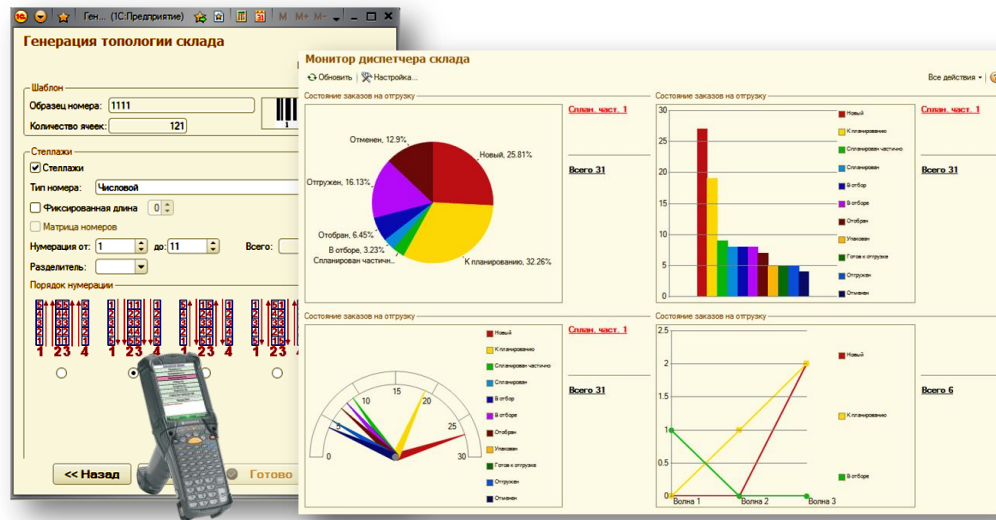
Ген... (1С:Предприятие) M M+ M-

Генерация топологии склада

Шаблон
Образец номера: 1111
Количество ячеек: 121

Стеллажи
Стеллажи
Тип номера: Числовой
Фиксированная длина 0
Матрица номеров
Нумерация от: 1 до: 11 Всего:
Разделитель:

Порядок нумерации
1 23 4 1 23 4 1 23 4 1 23 4

<< Назад Готово

Монитор диспетчера склада
Обновить Настройка... Все действия

Состояние заказов на отгрузку
Отменен, 12.9%
Новый, 25.81%
Отгружен, 16.13%
Отобран, 6.45%
В отборе, 3.23%
Спланирован частичн...
К планированию, 32.26%

Сплан. част. 1
Всего 31

Состояние заказов на отгрузку
30 25 20 15 10 5 0
Новый
К планированию
Спланирован частично
Спланирован
В отбор
В отборе
Отобран
Упакован
Готов к отгрузке
Отгружен
Отменен

Сплан. част. 1
Всего 31

Состояние заказов на отгрузку
0 5 10 15 20 25 30
Новый
К планированию
Спланирован частично
Спланирован
В отбор
В отборе
Отобран
Упакован
Готов к отгрузке
Отгружен
Отменен

Сплан. част. 1
Всего 31

Состояние заказов на отгрузку
2 1 0
Новый
К планированию
В отборе
Волна 1 Волна 2 Волна 3

Всего 6